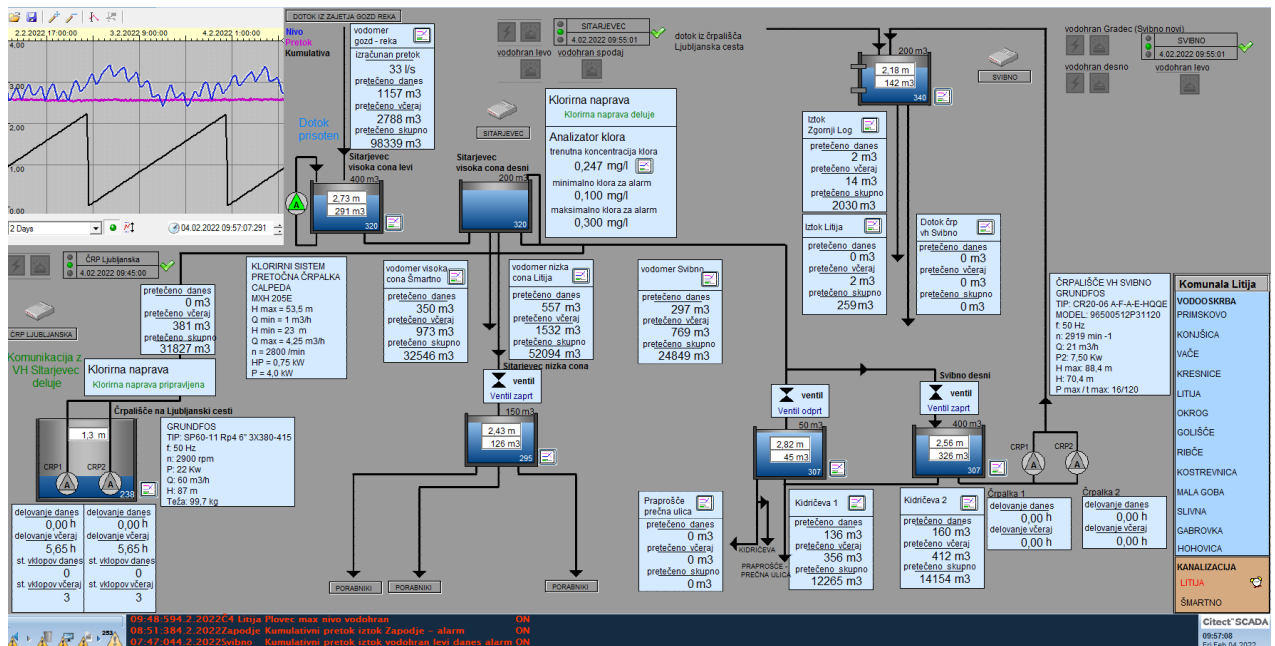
DOTOK IZ ZAJETJA GOZD REKA

2.2.2022 17:00:00 3.2.2022 9:00:00 4.2.2022 1:00:00
4.00
3.20
2.40
1.60
0.80
0.00

Nivo
Pretok
Kumulativa

2 Days
04.02.2022 09:57:07:291

vodomer gozd - reka
izračunan pretok
33 l/s
pretečeno danes
1157 m3
pretečeno včeraj
2788 m3
pretečeno skupno
98339 m3

Dotok prisoten

Sitarjevec visoka cona levi
400 m3
2,73 m
291 m3
320

SITARJEVEC
4.02.2022 09:55:01
vodohran levo vodohran spodaj
dotok iz črpališča Ljubljanska cesta

SITARJEVEC

Klorirna naprava
Klorirna naprava deluje

Analizator klora
trenutna koncentracija klora
0,247 mg/l
minimalno klora za alarm
0,100 mg/l
maksimalno klora za alarm
0,300 mg/l

Sitarjevec visoka cona desni
200 m3
320

200 m3
2,18 m
142 m3
340

SVIBNO

vodohran Gradec (Svibno novi)
SVIBNO
4.02.2022 09:55:01
vodohran desno vodohran levo

Iztok Zgornji Log
pretečeno danes
2 m3
pretečeno včeraj
14 m3
pretečeno skupno
2030 m3

Iztok Litija
pretečeno danes
0 m3
pretečeno včeraj
2 m3
pretečeno skupno
259 m3

Dotok črp vh Svibno
pretečeno danes
0 m3
pretečeno včeraj
0 m3
pretečeno skupno
0 m3

ČRP Ljubljanska
4.02.2022 09:45:00

ČRP LJUBLJANSKA

pretečeno danes
0 m3
pretečeno včeraj
381 m3
pretečeno skupno
31827 m3

KLORIRNI SISTEM PRETOČNA ČRPALKA CALPEDA
MXH 205E
H max = 53,5 m
Q min = 1 m3/h
H min = 23 m
Q max = 4,25 m3/h
n = 2800 /min
HP = 0,75 kW
P = 4,0 kW

vodomer visoka cona Šmartno
pretečeno danes
350 m3
pretečeno včeraj
973 m3
pretečeno skupno
32546 m3

vodomer nizka cona Litija
pretečeno danes
557 m3
pretečeno včeraj
1532 m3
pretečeno skupno
52094 m3

vodomer Svibno
pretečeno danes
297 m3
pretečeno včeraj
769 m3
pretečeno skupno
24849 m3

Komunikacija z VH Sitarjevec deluje

Klorirna naprava
Klorirna naprava pripravljena

Sitarjevec nizka cona
ventil
Ventil zaprt

Črpališče na Ljubljanski cesti
1,3 m
CRP1 CRP2
238

GRUNDFOS
TIP: SP60-11 Rp4 6" 3X380-415
f: 50 Hz
n: 2900 rpm
P: 22 Kw
Q: 60 m3/h
H: 87 m
Teža: 99,7 kg

150 m3
2,43 m
126 m3
295

ventil
Ventil odprt
50 m3
2,82 m
45 m3
307

Svibno desni
ventil
Ventil zaprt
400 m3
2,56 m
326 m3
307

CRP1 CRP2

ČRPALIŠČE VH SVIBNO
GRUNDFOS
TIP: CR20-06 A-F-A-E-HQQE
MODEL: 96500512P31120
f: 50 Hz
n: 2919 min -1
Q: 21 m3/h
P2: 7,50 Kw
H max: 88,4 m
H: 70,4 m
P max / t max: 16/120

Komunala Litija
VODOOSKRBA
PRIMSKOVO
KONJŠICA
VAČE
KRESNICE
LITIJA
OKROG
GOLIŠČE
RIBČE
KOSTREVNICA
MALA GOBA
SLIVNA
GABROVKA
HOHOVICA
KANALIZACIJA
LITIJA
ŠMARTNO

delovanje danes
0,00 h
delovanje včeraj
5,65 h
st. vklopov danes
0
st. vklopov včeraj
3

delovanje danes
0,00 h
delovanje včeraj
5,65 h
st. vklopov danes
0
st. vklopov včeraj
3

PORABNIKI PORABNIKI PORABNIKI

Praprošče prečna ulica
pretečeno danes
0 m3
pretečeno včeraj
0 m3
pretečeno skupno
0 m3

KIDRIČEVA
PRAPROŠČE PREČNA ULICA

Kidričeva 1
pretečeno danes
136 m3
pretečeno včeraj
356 m3
pretečeno skupno
12265 m3

Kidričeva 2
pretečeno danes
160 m3
pretečeno včeraj
412 m3
pretečeno skupno
14154 m3

Črpalka 1
delovanje danes
0,00 h
delovanje včeraj
0,00 h

Črpalka 2
delovanje danes
0,00 h
delovanje včeraj
0,00 h

09:48:594.2.2022Č4 Litija Plovec max nivo vodohran ON
08:51:384.2.2022Zapodje Kumulativni pretok iztok Zapodje - alarm ON
07:47:044.2.2022Svibno Kumulativni pretok iztok vodohran levi danes alarm ON

253

Citect SCADA
09:57:08
Fri Feb 04 2022